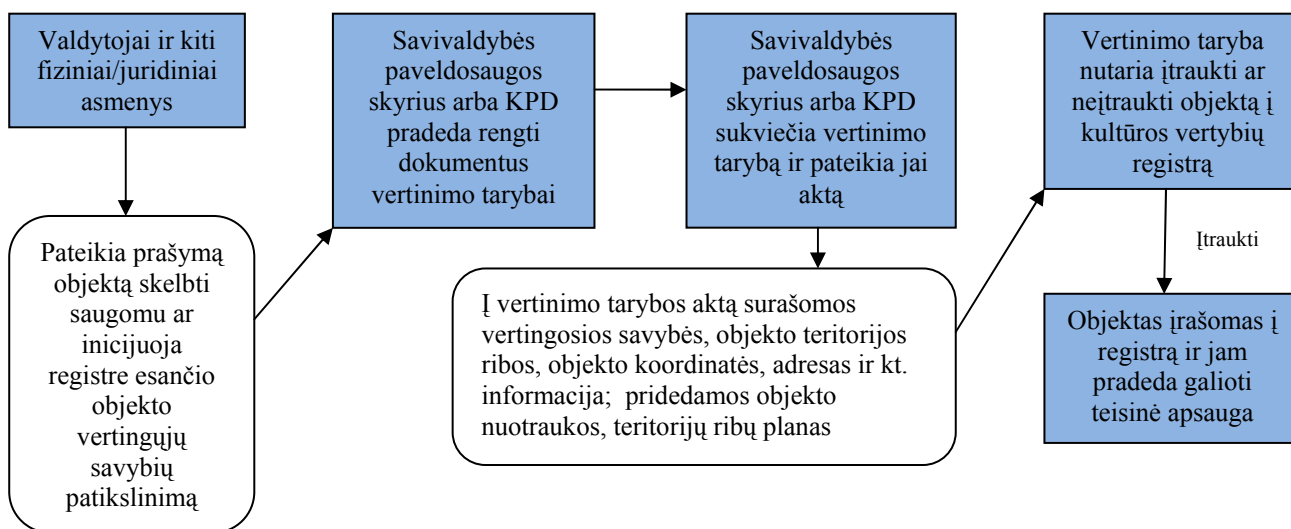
Valdytojai ir kiti fiziniai/juridiniai asmenys

Pateikia prašymą objektą skelbti saugomu ar inicijuoja registre esančio objekto vertingųjų savybių patikslinimą

Savivaldybės paveldosaugos skyrius arba KPD pradeda rengti dokumentus vertinimo tarybai

Savivaldybės paveldosaugos skyrius arba KPD sukviečia vertinimo tarybą ir pateikia jai aktą

Į vertinimo tarybos aktą surašomos vertingosios savybės, objekto teritorijos ribos, objekto koordinatės, adresas ir kt. informacija; pridedamos objekto nuotraukos, teritorijų ribų planas

Vertinimo taryba nutaria įtraukti ar neįtraukti objektą į kultūros vertybių registrą

Įtraukti

Objektas įrašomas į registrą ir jam pradeda galioti teisinė apsauga